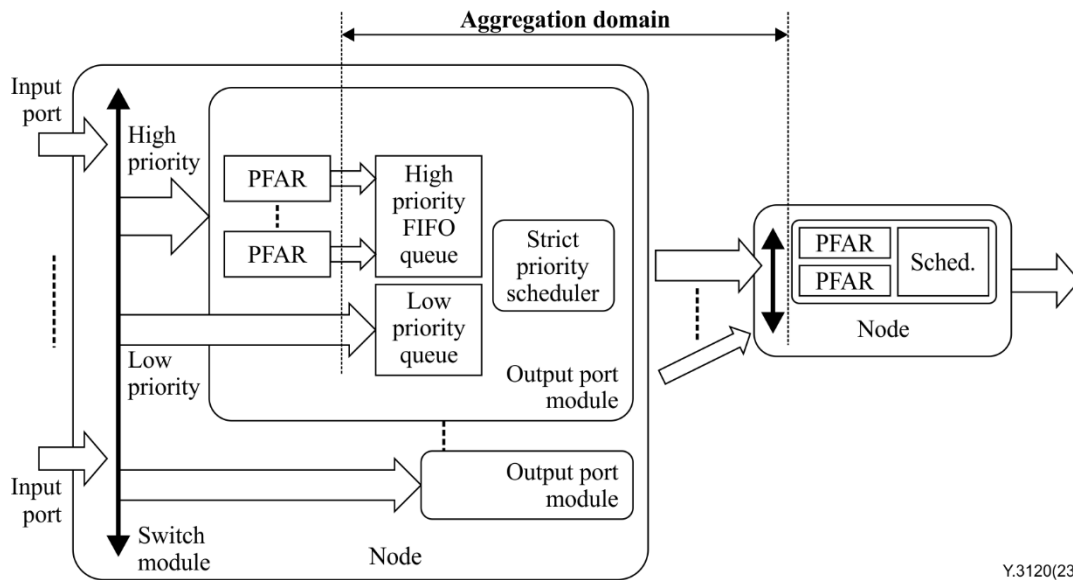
Aggregation domain

Input port

High priority

PFAR

PFAR

High priority FIFO queue

Strict priority scheduler

Low priority queue

Low priority

Output port module

Output port module

Input port

Switch module

Node

PFAR

PFAR

Sched.

Node

Y.3120(23